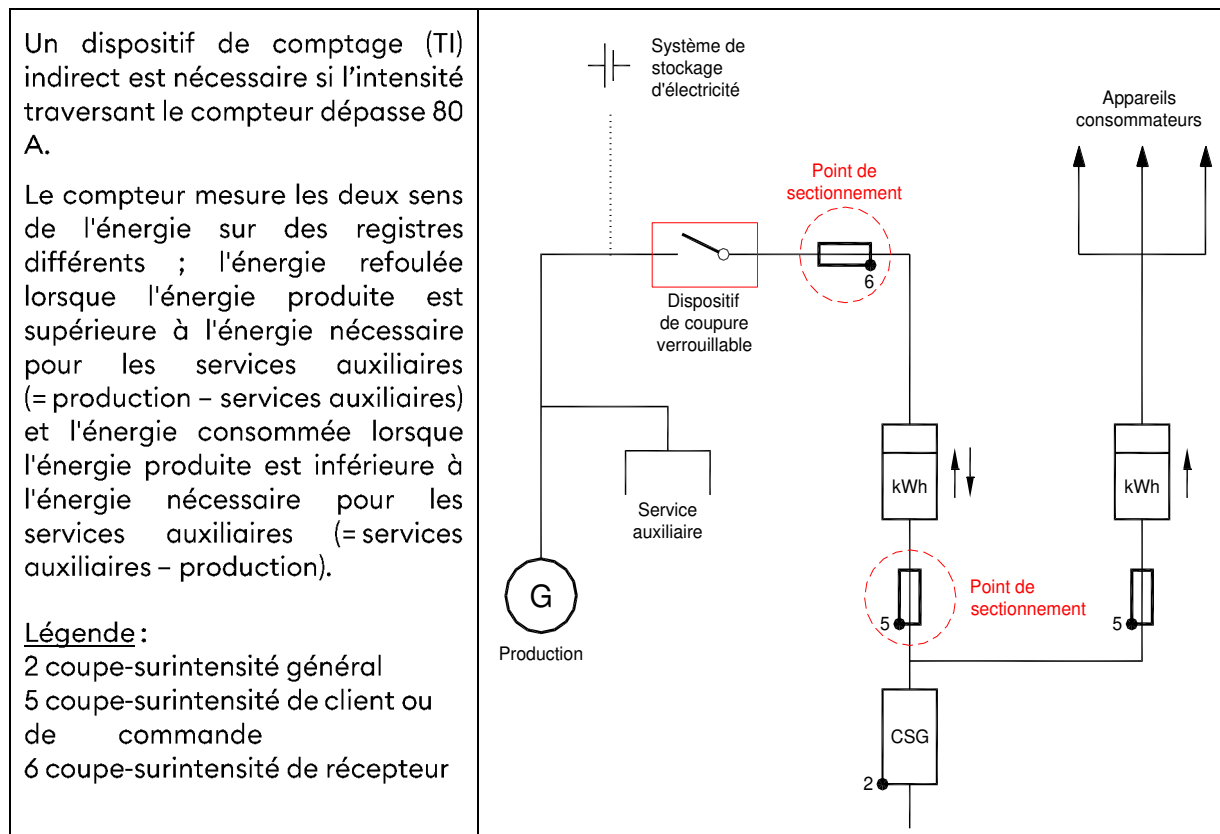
Un dispositif de comptage (TI) indirect est nécessaire si l’intensité traversant le compteur dépasse 80 A.

Le compteur mesure les deux sens de l'énergie sur des registres différents ; l'énergie refoulée lorsque l'énergie produite est supérieure à l'énergie nécessaire pour les services auxiliaires (= production – services auxiliaires) et l'énergie consommée lorsque l'énergie produite est inférieure à l'énergie nécessaire pour les services auxiliaires (= services auxiliaires – production).

Légende :
2 coupe-surintensité général
5 coupe-surintensité de client ou de commande
6 coupe-surintensité de récepteur

Système de stockage d'électricité

Appareils consommateurs

Point de sectionnement

Dispositif de coupure verrouillable

6

kWh

kWh

Service auxiliaire

G

Production

Point de sectionnement

5

5

CSG

2